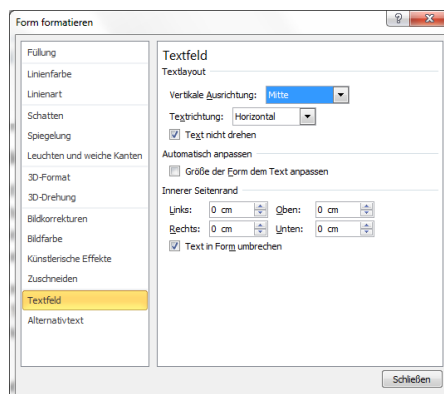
Form formatieren

?

Füllung
Linienfarbe
Linienart
Schatten
Spiegelung
Leuchten und weiche Kanten
3D-Format
3D-Drehung
Bildkorrekturen
Bildfarbe
Künstlerische Effekte
Zuschneiden
Textfeld
Alternativtext

Textfeld
Textlayout
Vertikale Ausrichtung: Mitte
Textrichtung: Horizontal
Text nicht drehen
Automatisch anpassen
Größe der Form dem Text anpassen
Innerer Seitenrand
Links: 0 cm
Oben: 0 cm
Rechts: 0 cm
Unten: 0 cm
Text in Form umbrechen

Schließen